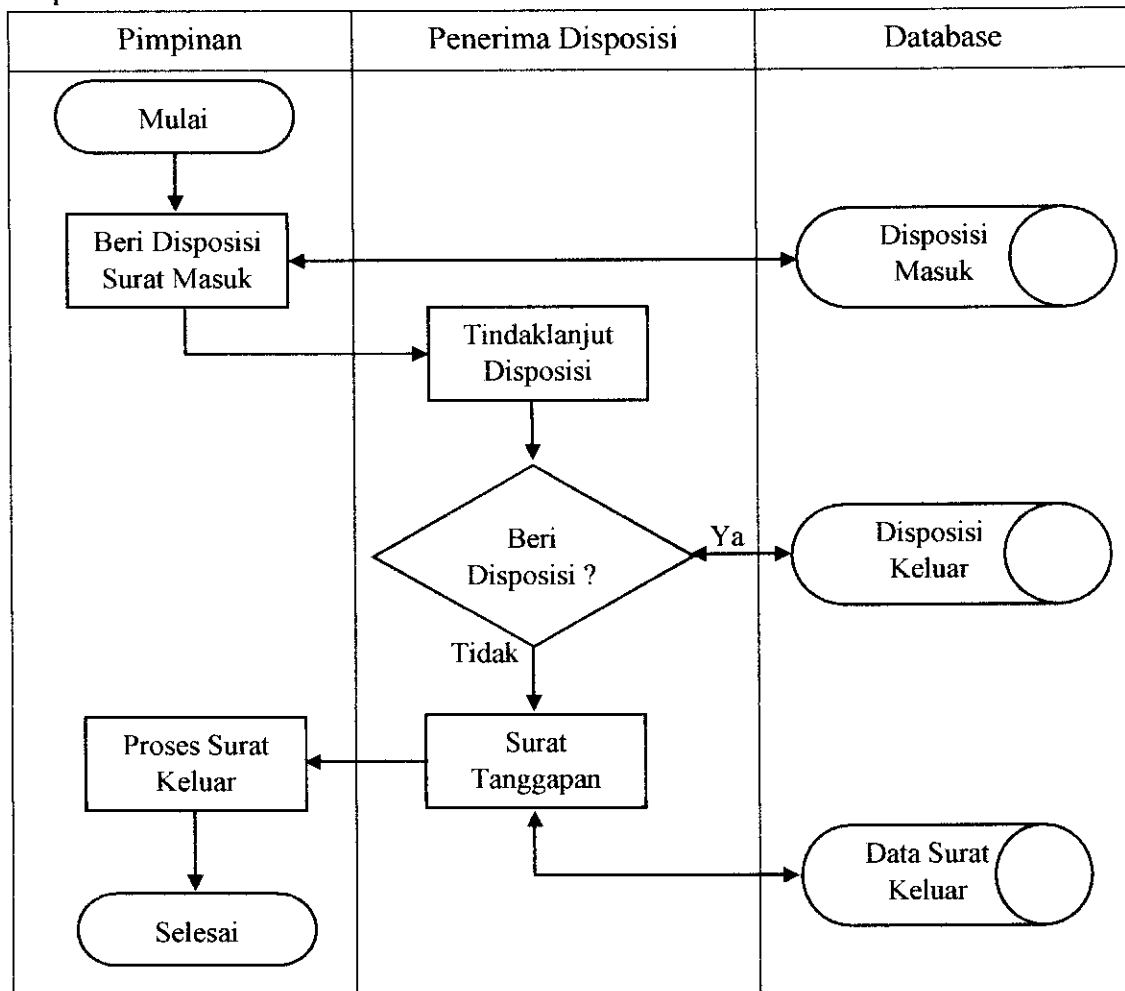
Pimpinan

Penerima Disposisi

Database

Mulai

Beri Disposisi Surat Masuk

Disposisi Masuk

Tindaklanjut Disposisi

Beri Disposisi ?

Ya

Disposisi Keluar

Tidak

Proses Surat Keluar

Surat Tanggapan

Data Surat Keluar

Selesai